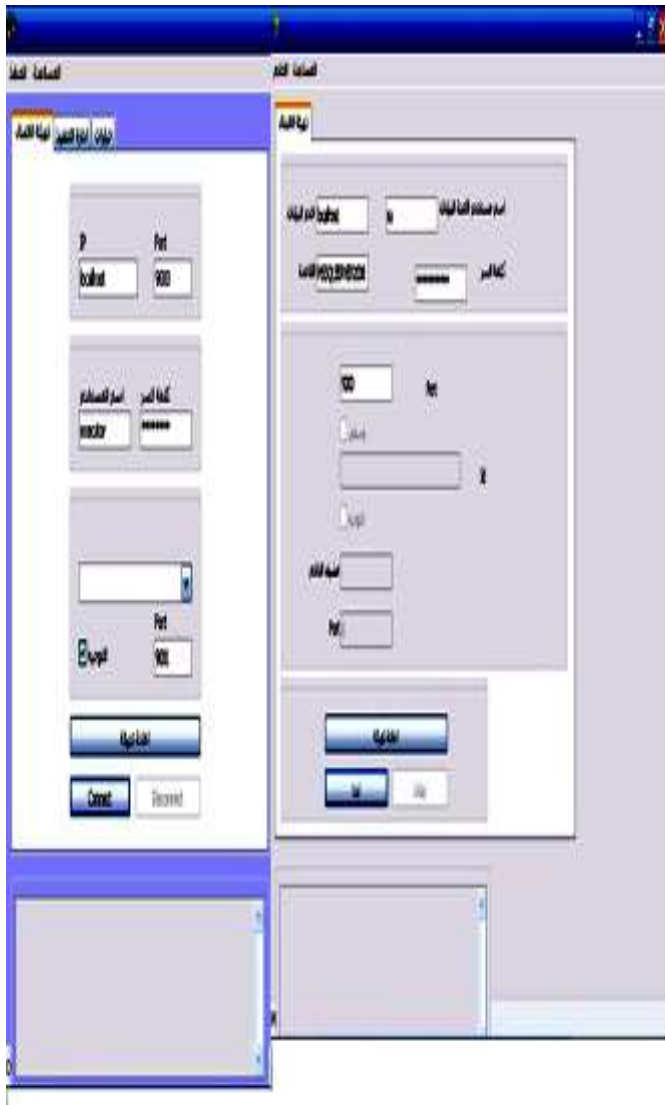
المساعدة الملف

تهيئة الاتصال أنواع التشفير حوارات

IP Port
localhost 900

اسم المستخدم كلمة السر
executor ******

Port
900

تهيئة التوجيه

اعادة تهيئة

Connect Disconnect

المساعدة الملف

تهيئة الاتصال

اسم المستخدم لقاعدة البيانات sa اسم الخادم localhost

كلمة السر ******** Local

900 Port

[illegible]

IP

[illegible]

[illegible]

Port

اعادة تهيئة

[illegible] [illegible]